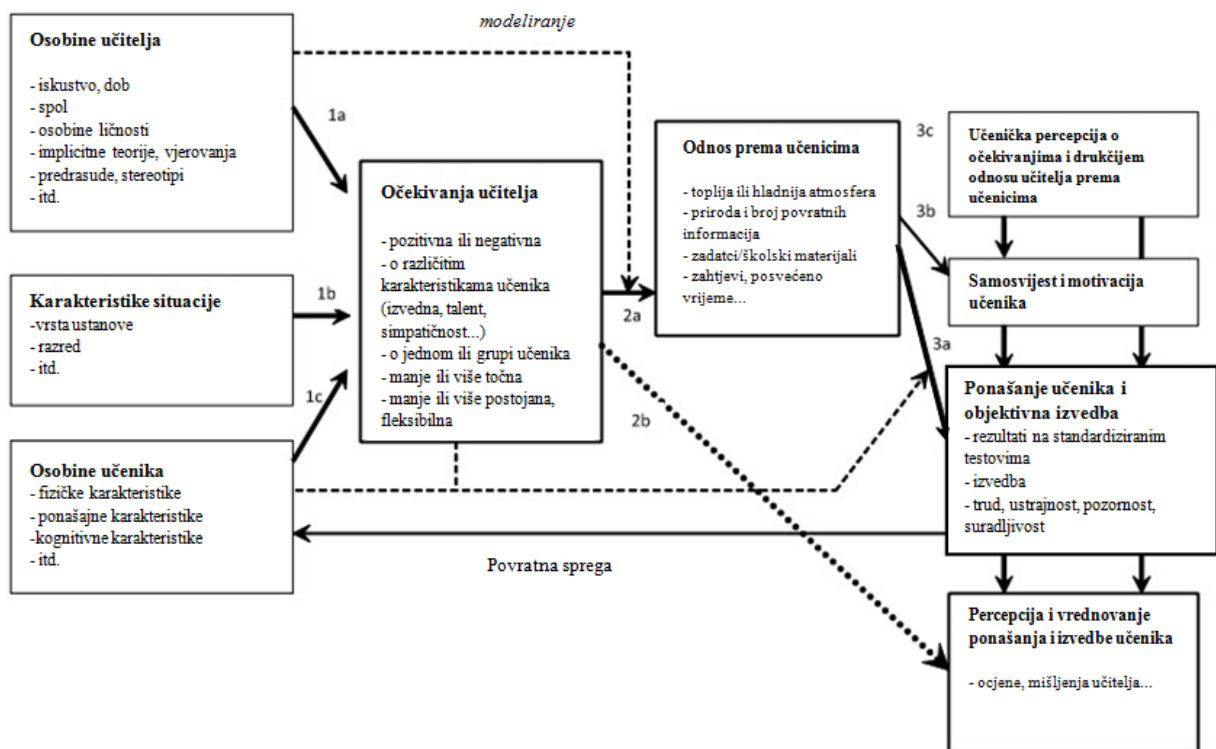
modeliranje

**Osobine učitelja**

- iskustvo, dob
- spol
- osobine ličnosti
- implicitne teorije, vjerovanja
- predrasude, stereotipi
- itd.

1a

**Karakteristike situacije**
-vrsta ustanove
- razred
- itd.

1b

1c

**Osobine učenika**
- fizičke karakteristike
- ponašajne karakteristike
-kognitivne karakteristike
- itd.

**Očekivanja učitelja**

- pozitivna ili negativna
- o različitim karakteristikama učenika (izvedna, talent, simpatičnost...)
- o jednom ili grupi učenika
- manje ili više točna
- manje ili više postojana, fleksibilna

2a

2b

**Odnos prema učenicima**

- toplija ili hladnija atmosfera
- priroda i broj povratnih informacija
- zadatci/školski materijali
- zahtjevi, posvećeno vrijeme...

3c

**Učenička percepcija o očekivanjima i drukčijem odnosu učitelja prema učenicima**

3b

**Samosvijest i motivacija učenika**

3a

**Ponašanje učenika i objektivna izvedba**
- rezultati na standardiziranim testovima
- izvedba
- trud, ustrajnost, pozornost, suradljivost

Povratna sprega

**Percepcija i vrednovanje ponašanja i izvedbe učenika**

- ocjene, mišljenja učitelja...